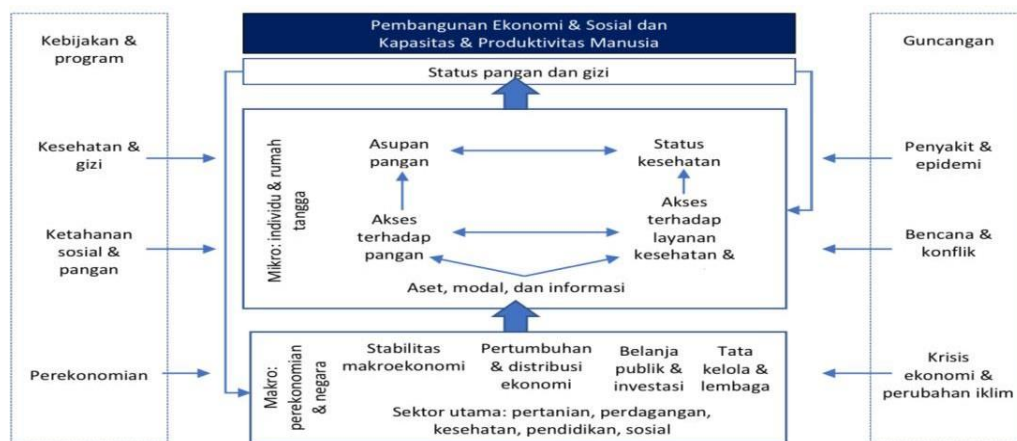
Kebijakan & program

Kesehatan & gizi

Ketahanan sosial & pangan

Perekonomian

Pembangunan Ekonomi & Sosial dan Kapasitas & Produktivitas Manusia

Status pangan dan gizi

Mikro: individu & rumah tangga

Asupan pangan

Status kesehatan

Akses terhadap pangan

Akses terhadap layanan kesehatan &

Aset, modal, dan informasi

Makro: perekonomian & negara

Stabilitas makroekonomi

Pertumbuhan & distribusi ekonomi

Belanja publik & investasi

Tata kelola & lembaga

Sektor utama: pertanian, perdagangan, kesehatan, pendidikan, sosial

Guncangan

Penyakit & epidemi

Bencana & konflik

Krisis ekonomi & perubahan iklim